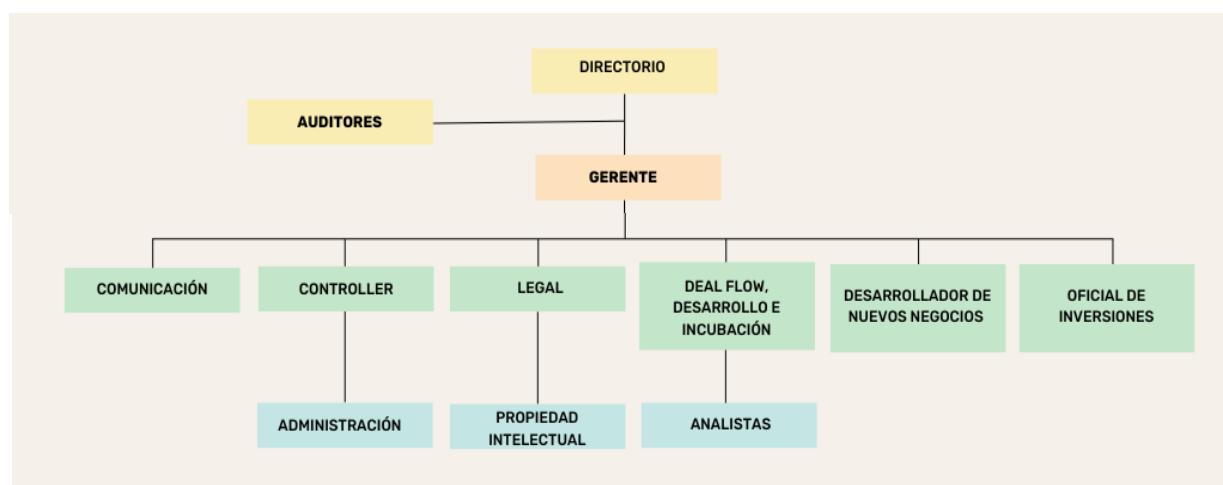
DIRECTORIO

AUDITORES

GERENTE

COMUNICACIÓN

CONTROLLER

LEGAL

DEAL FLOW, DESARROLLO E INCUBACIÓN

DESARROLLADOR DE NUEVOS NEGOCIOS

OFICIAL DE INVERSIONES

ADMINISTRACIÓN

PROPIEDAD INTELECTUAL

ANALISTAS